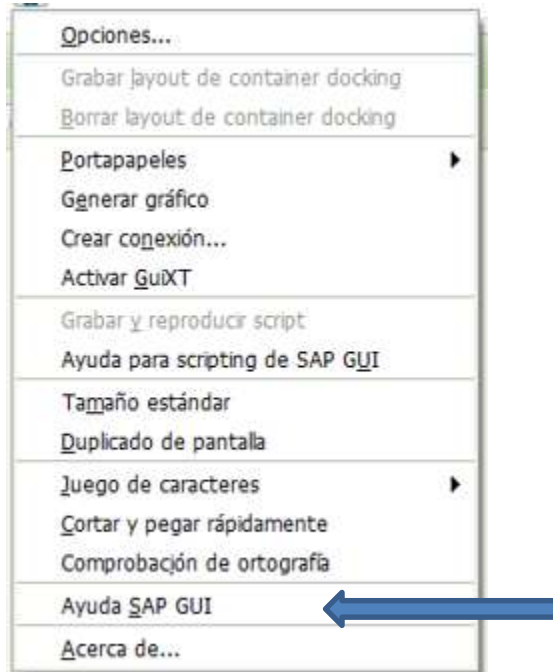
Opciones...

Grabar layout de container docking
Borrar layout de container docking

Portapapeles
Generar gráfico
Crear conexión...
Activar GuiXT

Grabar y reproducir script
Ayuda para scripting de SAP GUI

Tamaño estándar
Duplicado de pantalla

Juego de caracteres
Cortar y pegar rápidamente
Comprobación de ortografía

Ayuda SAP GUI

Acerca de...